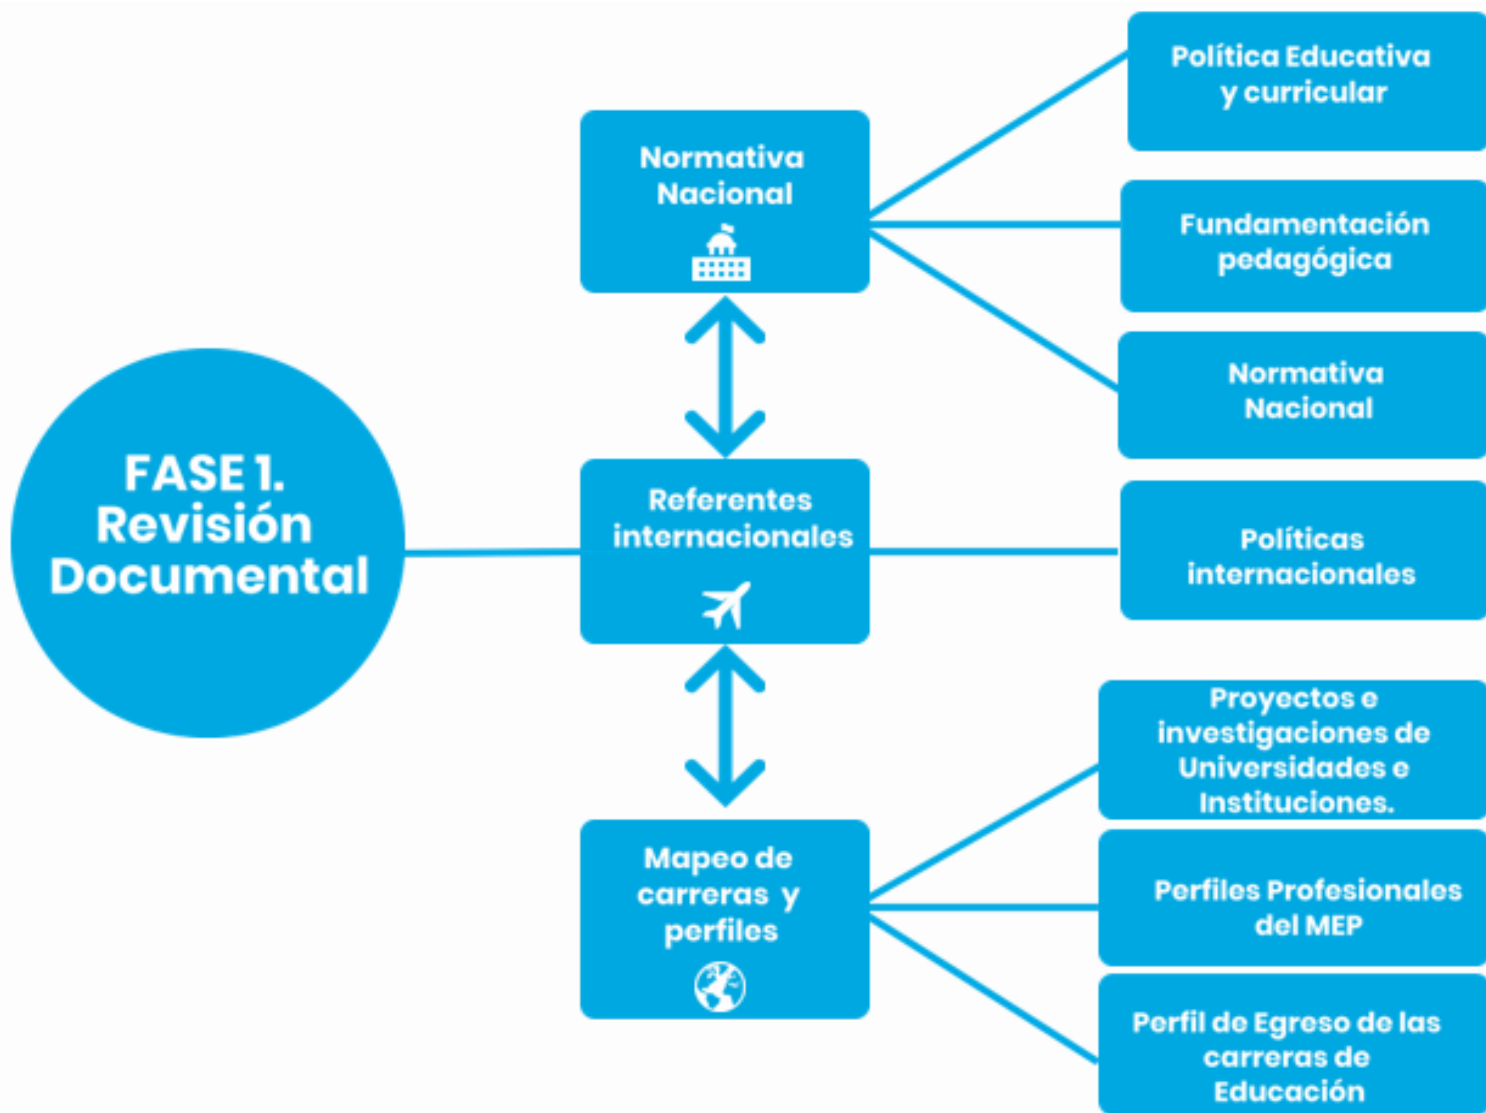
FASE 1. Revisión Documental

Normativa Nacional

Política Educativa y curricular

Fundamentación pedagógica

Normativa Nacional

Referentes internacionales

Políticas internacionales

Mapeo de carreras y perfiles

Proyectos e investigaciones de Universidades e Instituciones.

Perfiles Profesionales del MEP

Perfil de Egreso de las carreras de Educación